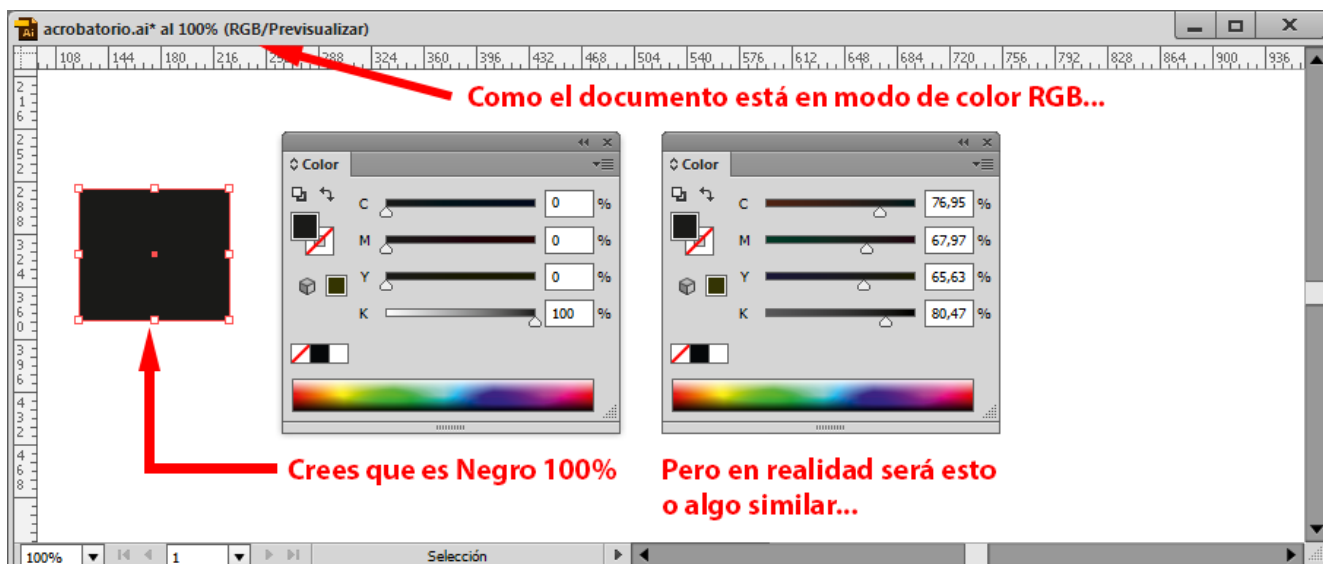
acrobatorio.ai* al 100% (RGB/Previsualizar)

108 144 180 216 252 288 324 360 396 432 468 504 540 576 612 648 684 720 756 792 828 864 900 936

Como el documento está en modo de color RGB...

Color

| C | 0 | % |
|---|---|---|
| M | 0 | % |
| Y | 0 | % |
| K | 100 | % |

Color

| C | 76,95 | % |
|---|---|---|
| M | 67,97 | % |
| Y | 65,63 | % |
| K | 80,47 | % |

Crees que es Negro 100%

Pero en realidad será esto o algo similar...

100% 1 Selección